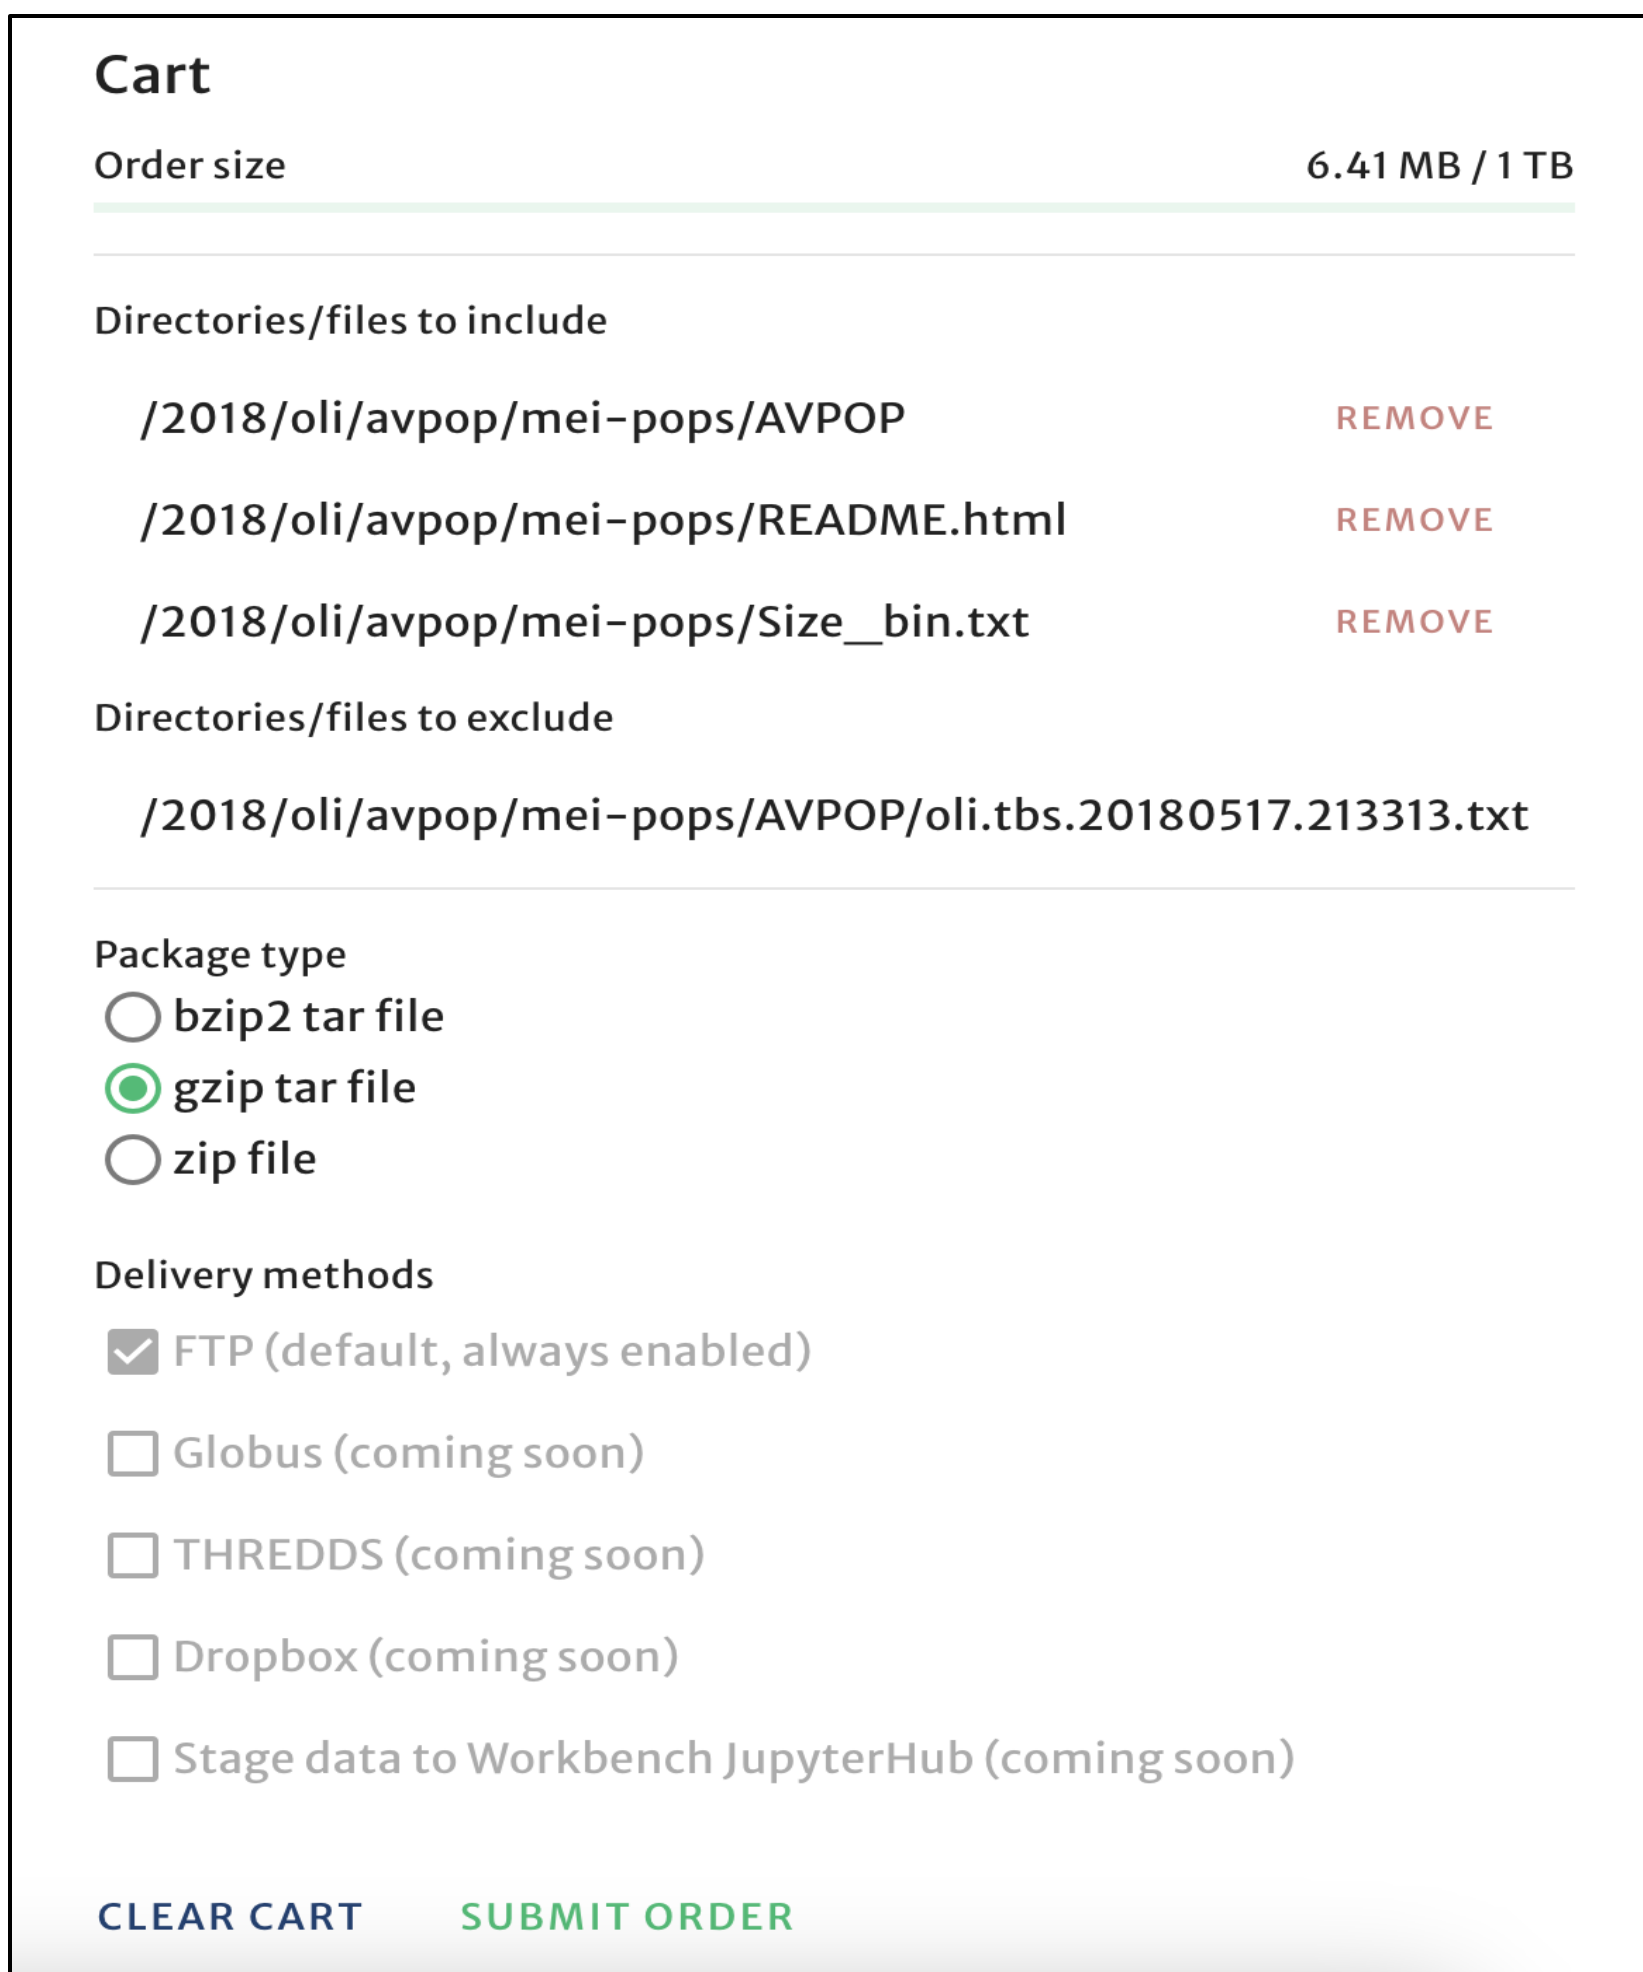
Cart

Order size 6.41 MB / 1 TB

Directories/files to include

/2018/oli/avpop/mei-pops/AVPOP REMOVE

/2018/oli/avpop/mei-pops/README.html REMOVE

/2018/oli/avpop/mei-pops/Size_bin.txt REMOVE

Directories/files to exclude

/2018/oli/avpop/mei-pops/AVPOP/oli.tbs.20180517.213313.txt

Package type

bzip2 tar file

gzip tar file

zip file

Delivery methods

FTP (default, always enabled)

Globus (coming soon)

THREDDS (coming soon)

Dropbox (coming soon)

Stage data to Workbench JupyterHub (coming soon)

CLEAR CART SUBMIT ORDER